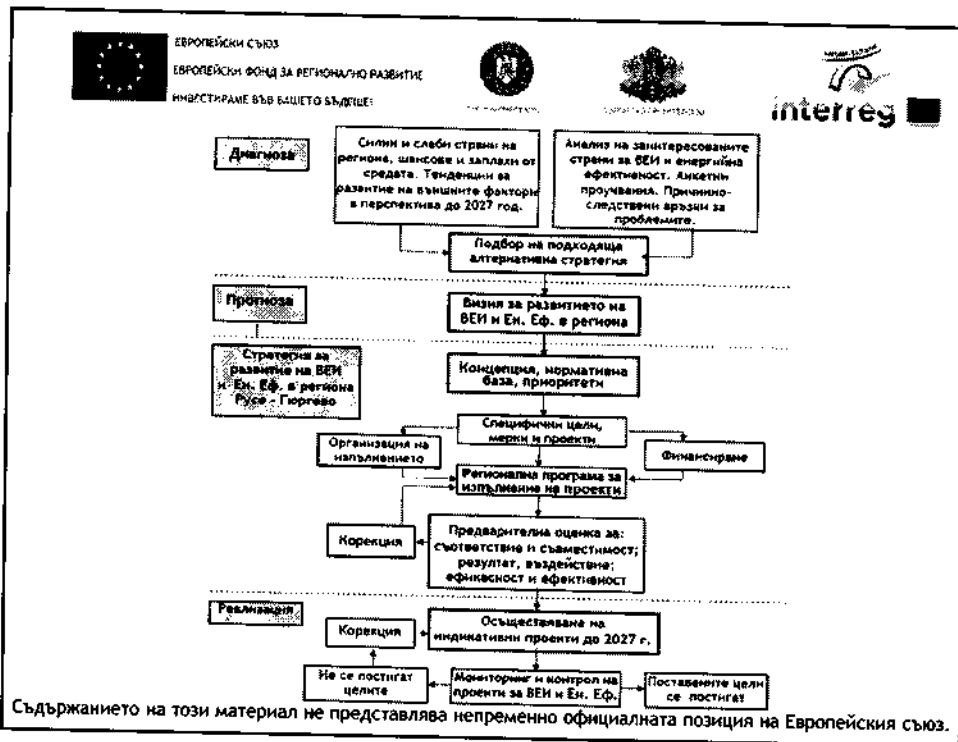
ЕВРОПЕЙСКИ СЪЮЗ
ЕВРОПЕЙСКИ ФОНД ЗА РЕГИОНАЛНО РАЗВИТИЕ
ИНВЕСТИРАМЕ ВЪВ ВАШЕТО БЪДЕЩЕ!

interreg

Диагноза

Силни и слаби страни на региона, шансове и заплахи от средата. Тенденции за развитие на външните фактори в перспектива до 2027 год.

Анализ на заинтересованите страни за ВЕИ и енергийна ефективност. Анкетни проучвания. Причинно-следствени връзки за проблемите.

Подбор на подходяща алтернативна стратегия

Прогноза

Визия за развитието на ВЕИ и Ен. Еф. в региона

Стратегия за развитие на ВЕИ и Ен. Еф. в региона Русе - Гюргево

Концепция, нормативна база, приоритети

Специфични цели, мерки и проекти

Организация на изпълнението

Финансиране

Регионална програма за изпълнение на проекти

Корекция

Предварителна оценка за: съответствие и съвместимост; резултат, въздействие; ефикасност и ефективност

Реализация

Корекция

Осъществяване на индикативни проекти до 2027 г.

Не се постигат целите

Мониторинг и контрол на проекти за ВЕИ и Ен. Еф.

Поставените цели се постигат

Съдържанието на този материал не представлява непременно официалната позиция на Европейския съюз.